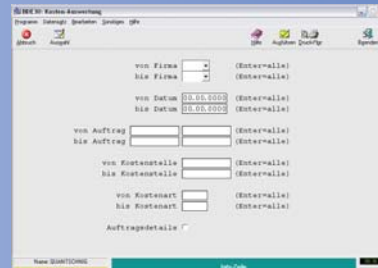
BEICH - Kosten-Auswertung

Programm Datenigkt Bearbeiten Sonstiges Hilfe

Abbruch Ausgabe

Hilfe Ausführen Druckerftgr Beenden

von Firma (Enter=alle)
bis Firma (Enter=alle)

von Datum 00.00.0000 (Enter=alle)
bis Datum 00.00.0000 (Enter=alle)

von Auftrag (Enter=alle)
bis Auftrag (Enter=alle)

von Kostenstelle (Enter=alle)
bis Kostenstelle (Enter=alle)

von Kostenart (Enter=alle)
bis Kostenart (Enter=alle)

Auftragsdetails

Name: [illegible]

Info-Zeile